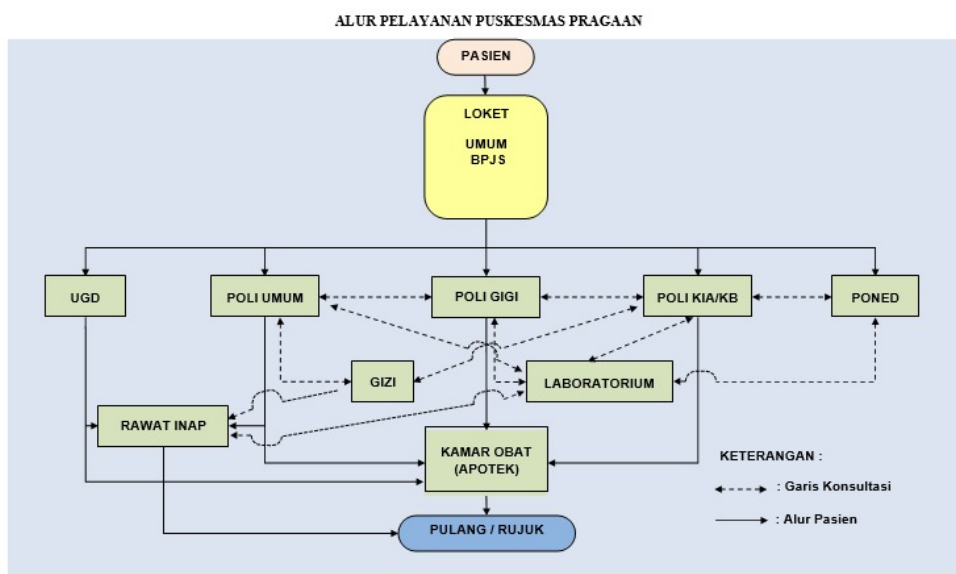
ALUR PELAYANAN PUSKESMAS PRAGAAN

PASIEN

LOKET

UMUM
BPJS

UGD

POLI UMUM

POLI GIGI

POLI KIA/KB

PONED

GIZI

LABORATORIUM

RAWAT INAP

KAMAR OBAT (APOTEK)

PULANG / RUJUK

KETERANGAN :

: Garis Konsultasi

: Alur Pasien